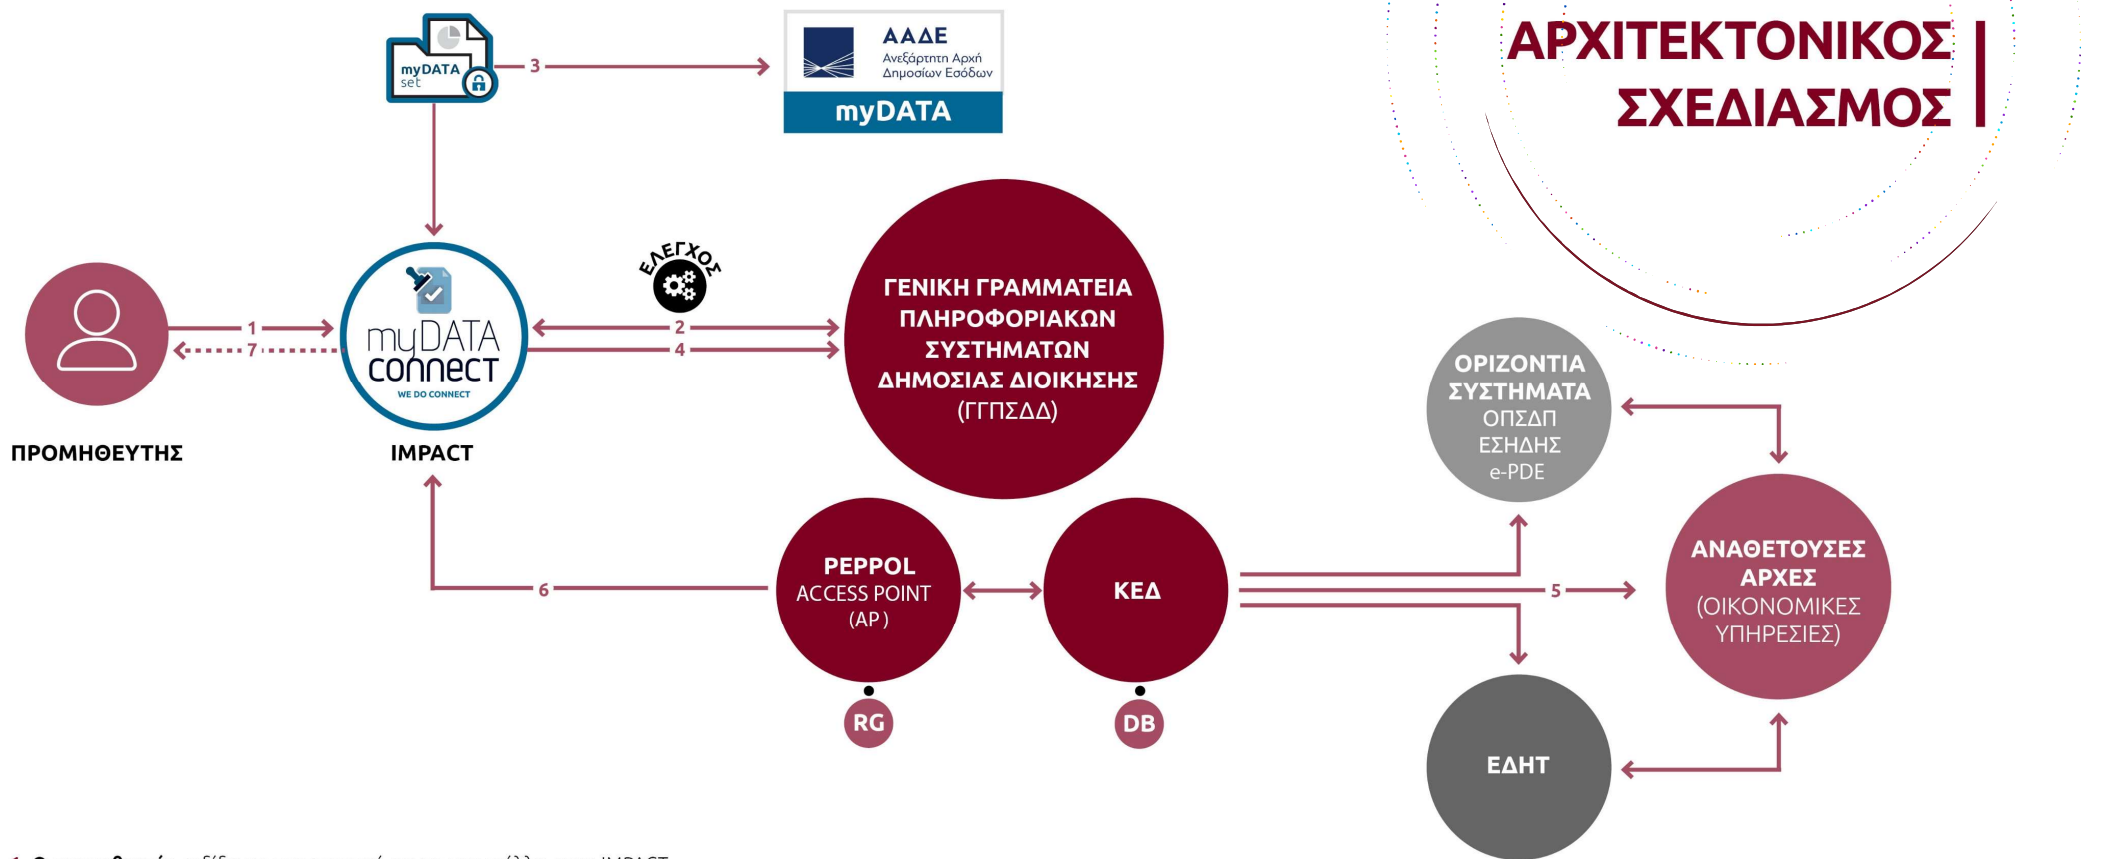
ΑΡΧΙΤΕΚΤΟΝΙΚΟΣ ΣΧΕΔΙΑΣΜΟΣ

myDATA set

3

ΑΑΔΕ
Ανεξάρτητη Αρχή Δημοσίων Εσόδων
myDATA

ΕΛΕΓΧΟΣ

1

7

myDATA connect
WE DO CONNECT

2

4

ΓΕΝΙΚΗ ΓΡΑΜΜΑΤΕΙΑ ΠΛΗΡΟΦΟΡΙΑΚΩΝ ΣΥΣΤΗΜΑΤΩΝ ΔΗΜΟΣΙΑΣ ΔΙΟΙΚΗΣΗΣ (ΓΓΠΣΔΔ)

ΠΡΟΜΗΘΕΥΤΗΣ

IMPACT

ΟΡΙΖΟΝΤΙΑ ΣΥΣΤΗΜΑΤΑ
ΟΠΣΔΠ
ΕΣΗΔΗΣ
e-PDE

6

PEPPOL
ACCESS POINT
(AP)

ΚΕΔ

5

ΑΝΑΘΕΤΟΥΣΕΣ ΑΡΧΕΣ
(ΟΙΚΟΝΟΜΙΚΕΣ ΥΠΗΡΕΣΙΕΣ)

RG

DB

ΕΔΗΤ

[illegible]